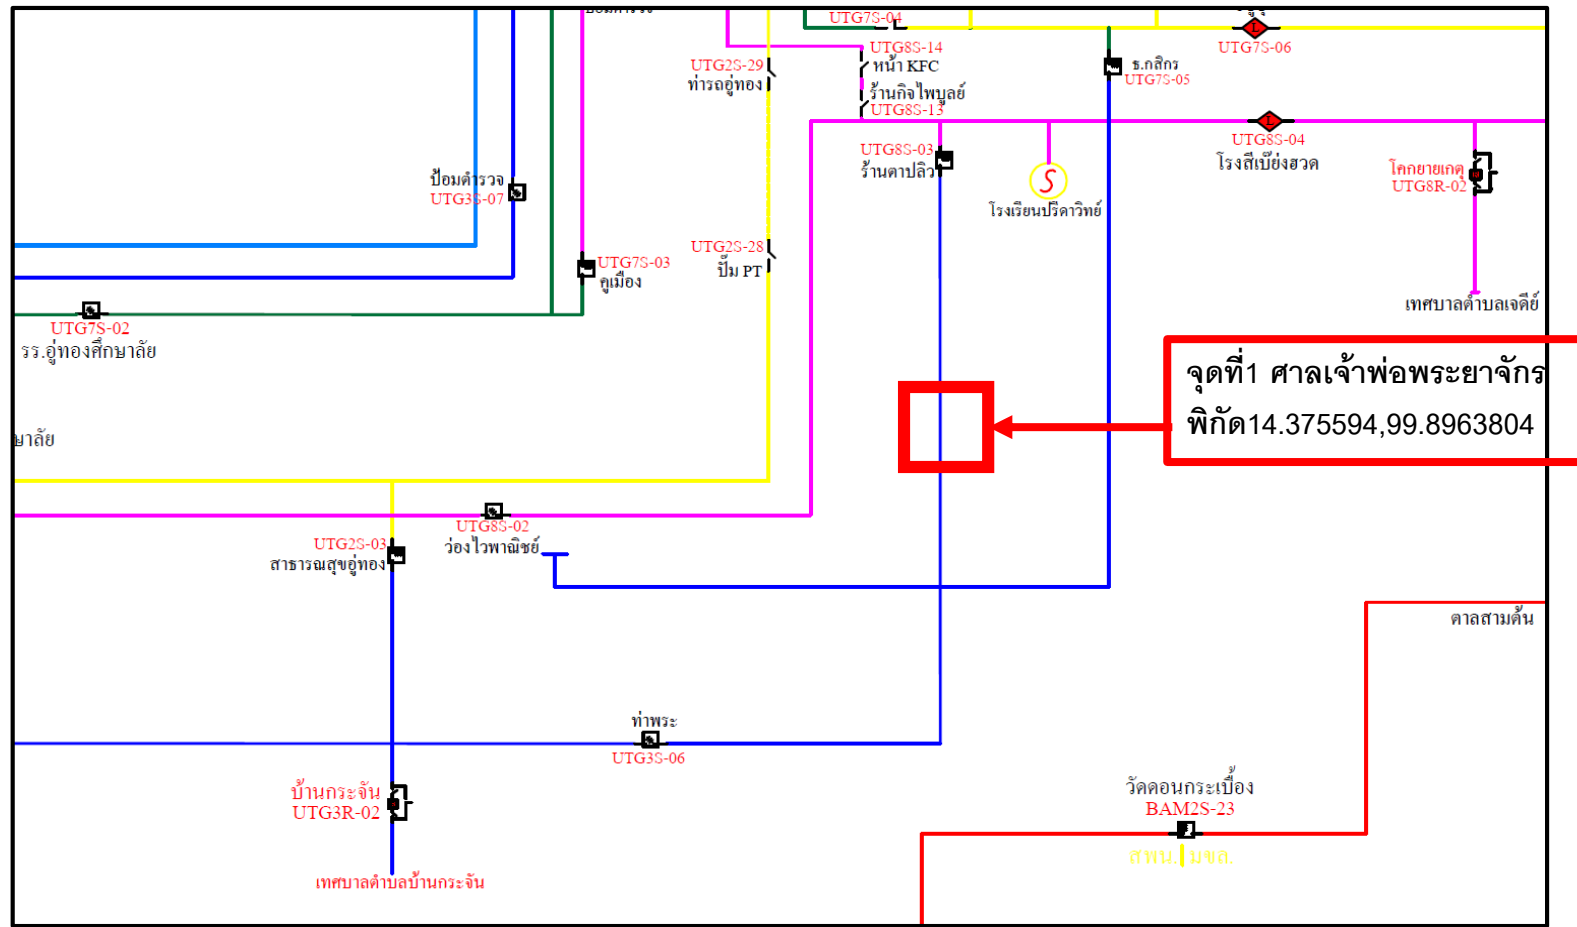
UTG7S-04
UTG8S-14
หน้า KFC
ร้านกิจไพบูลย์
UTG8S-13
UTG2S-29
ท่ารถอู่ทอง
ธ.กสิกร
UTG7S-05
UTG7S-06
UTG8S-03
ร้านคาปลิว
โรงเรียนปรีดาวิทย์
UTG8S-04
โรงสีเบี้ยงฮวด
โคกยายเกตุ
UTG8R-02
ป้อมตำรวจ
UTG3S-07
UTG7S-03
คูเมือง
UTG2S-28
ปั๊ม PT
เทศบาลตำบลเจดีย์
UTG7S-02
รร.อู่ทองศึกษาลัย
จุดที่1 ศาลเจ้าพ่อพระยาจักร
พิกัด14.375594,99.8963804
ยาลัย
UTG8S-02
ว่องไวพาณิชย์
UTG2S-03
สาธารณสุขอู่ทอง
ตาลสามต้น
ท่าพระ
UTG3S-06
บ้านกระจัน
UTG3R-02
วัดดอนกระเบื้อง
BAM2S-23
สพน. มขล.
เทศบาลตำบลบ้านกระจัน